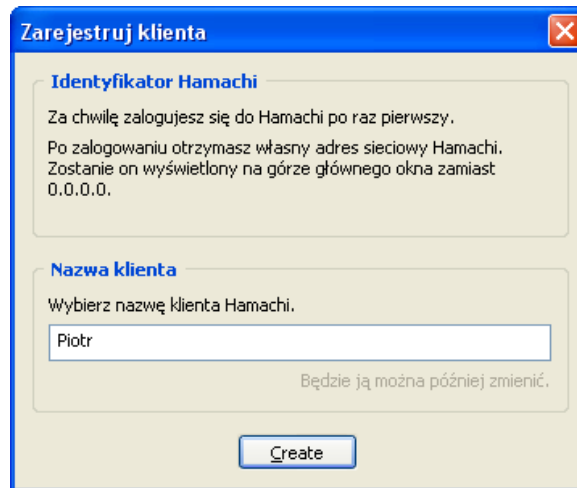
Zarejestruj klienta

Identyfikator Hamachi

Za chwilę zalogujesz się do Hamachi po raz pierwszy.

Po zalogowaniu otrzymasz własny adres sieciowy Hamachi. Zostanie on wyświetlony na górze głównego okna zamiast 0.0.0.0.

Nazwa klienta

Wybierz nazwę klienta Hamachi.

Piotr

Będzie ją można później zmienić.

Create